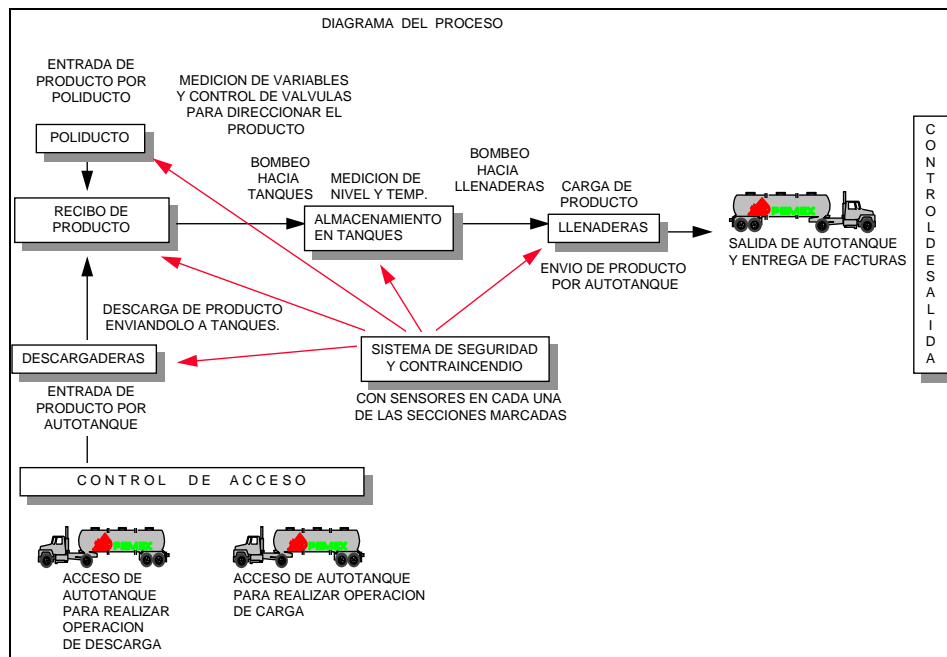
DIAGRAMA DEL PROCESO

ENTRADA DE PRODUCTO POR POLIDUCTO

MEDICION DE VARIABLES Y CONTROL DE VALVULAS PARA DIRECCIONAR EL PRODUCTO

POLIDUCTO

BOMBEO HACIA TANQUES

MEDICION DE NIVEL Y TEMP.

BOMBEO HACIA LLENADERAS

CARGA DE PRODUCTO

RECIBO DE PRODUCTO

ALMACENAMIENTO EN TANQUES

LLENADERAS

PEMEX

SALIDA DE AUTOTANQUE Y ENTREGA DE FACTURAS

CONTROL DE SALIDA

ENVIO DE PRODUCTO POR AUTOTANQUE

DESCARGA DE PRODUCTO ENVIANDOLO A TANQUES.

DESCARGADERAS

SISTEMA DE SEGURIDAD Y CONTRAINCENDIO

ENTRADA DE PRODUCTO POR AUTOTANQUE

CON SENSORES EN CADA UNA DE LAS SECCIONES MARCADAS

C O N T R O L D E A C C E S O

PEMEX

PEMEX

ACCESO DE AUTOTANQUE PARA REALIZAR OPERACION DE DESCARGA

ACCESO DE AUTOTANQUE PARA REALIZAR OPERACION DE CARGA